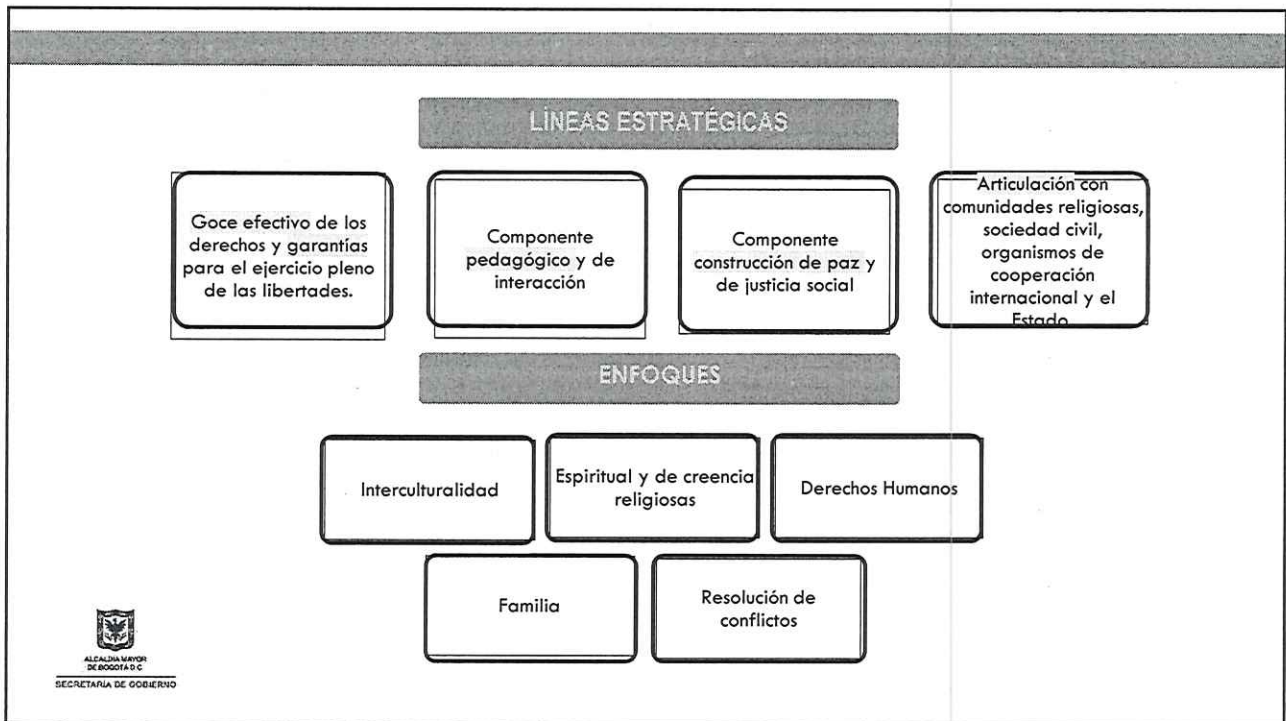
LÍNEAS ESTRATÉGICAS

Goce efectivo de los derechos y garantías para el ejercicio pleno de las libertades.

Componente pedagógico y de interacción

Componente construcción de paz y de justicia social

Articulación con comunidades religiosas, sociedad civil, organismos de cooperación internacional y el Estado

ENFOQUES

Interculturalidad

Espiritual y de creencia religiosas

Derechos Humanos

Familia

Resolución de conflictos

ALCALDÍA MAYOR DE BOGOTÁ D.C.
SECRETARÍA DE GOBIERNO